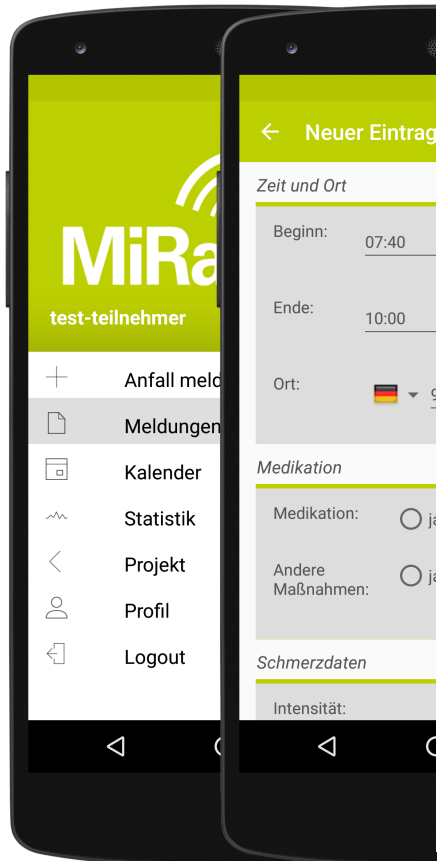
MiRa

test-teilnehmer

Anfall meld

Meldungen

Kalender

Statistik

Projekt

Profil

Logout

Neuer Eintrag

Zeit und Ort

Beginn: 07:40

Ende: 10:00

Ort:

Medikation

Medikation: ja

Andere Maßnahmen: ja

Schmerzdaten

Intensität: